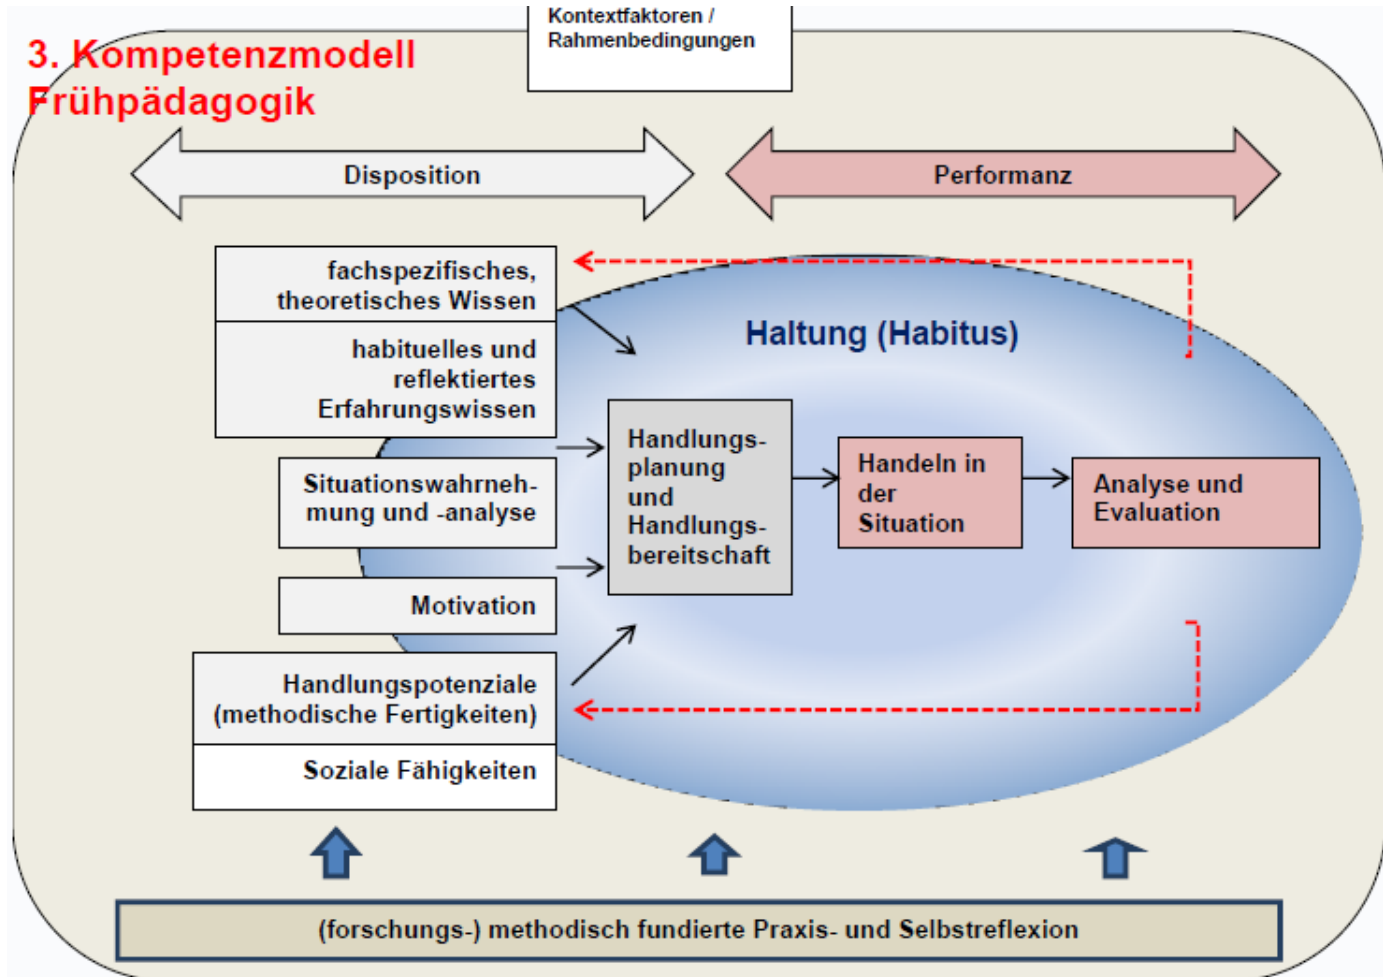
3. Kompetenzmodell Frühpädagogik

Kontextfaktoren / Rahmenbedingungen

Disposition

Performanz

fachspezifisches, theoretisches Wissen

habituelles und reflektiertes Erfahrungswissen

Situationswahrnehmung und -analyse

Motivation

Handlungspotenziale (methodische Fertigkeiten)

Soziale Fähigkeiten

Haltung (Habitus)

Handlungsplanung und Handlungsbereitschaft

Handeln in der Situation

Analyse und Evaluation

(forschungs-) methodisch fundierte Praxis- und Selbstreflexion